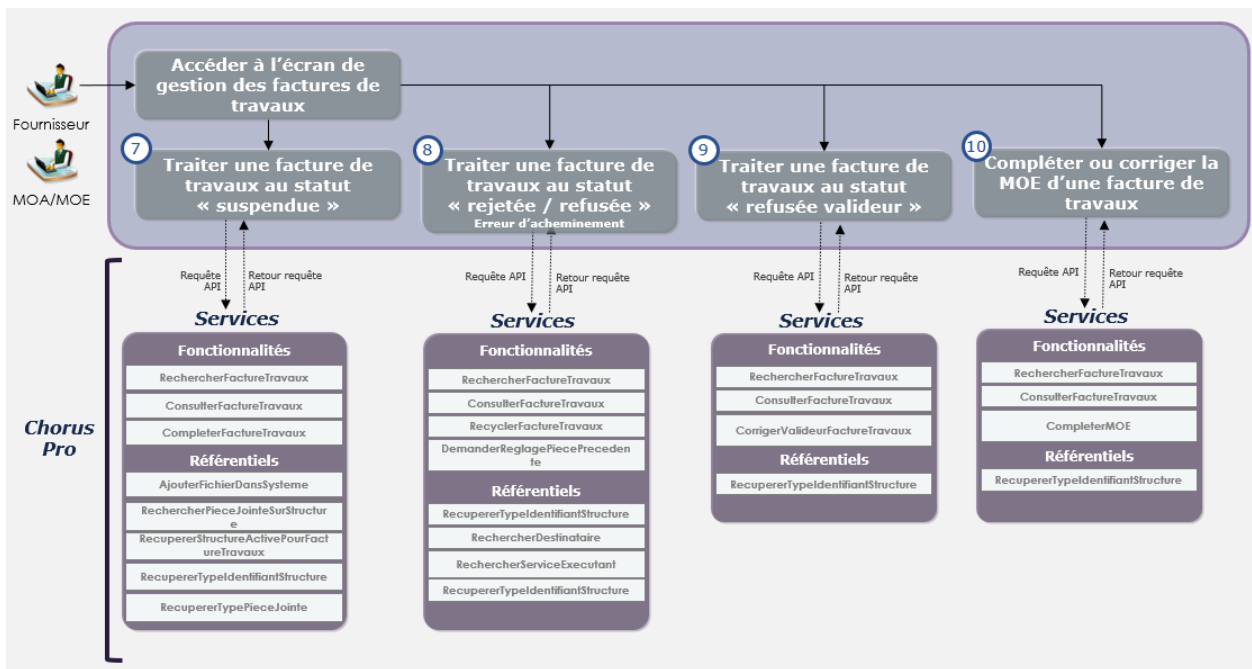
Fournisseur

MOA/MOE

Accéder à l'écran de gestion des factures de travaux

7 Traiter une facture de travaux au statut « suspendue »

8 Traiter une facture de travaux au statut « rejetée / refusée »
Erreur d'acheminement

9 Traiter une facture de travaux au statut « refusée valideur »

10 Compléter ou corriger la MOE d'une facture de travaux

Requête API
Retour requête API

Services

Fonctionnalités
RechercherFactureTravaux
ConsulterFactureTravaux
CompleterFactureTravaux

Référentiels
AjouterFichierDansSysteme
RechercherPieceJointeSurStructure
RecupererStructureActivePourFactureTravaux
RecupererTypeIdentifiantStructure
RecupererTypePieceJointe

Requête API
Retour requête API

Services

Fonctionnalités
RechercherFactureTravaux
ConsulterFactureTravaux
RecyclerFactureTravaux
DemanderReglagePiecePrecedente

Référentiels
RecupererTypeIdentifiantStructure
RechercherDestinataire
RechercherServiceExecutant
RecupererTypeIdentifiantStructure

Requête API
Retour requête API

Services

Fonctionnalités
RechercherFactureTravaux
ConsulterFactureTravaux
CorrigerValideurFactureTravaux

Référentiels
RecupererTypeIdentifiantStructure

Requête API
Retour requête API

Services

Fonctionnalités
RechercherFactureTravaux
ConsulterFactureTravaux
CompleterMOE

Référentiels
RecupererTypeIdentifiantStructure

Chorus Pro